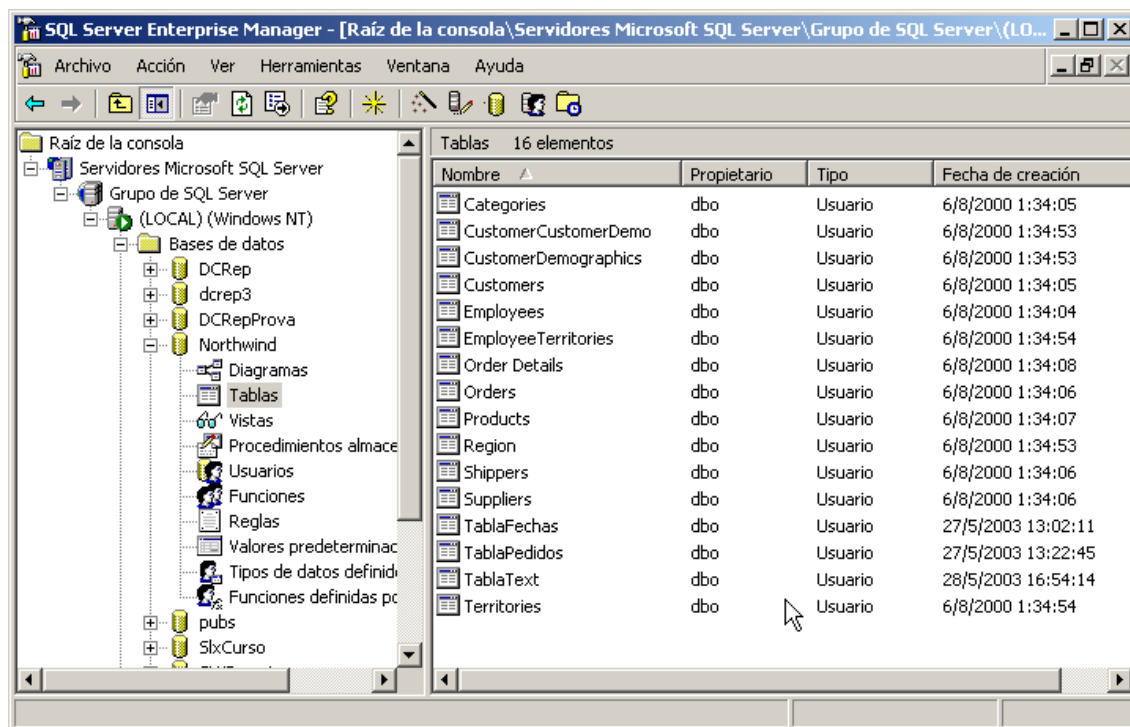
SQL Server Enterprise Manager - [Raíz de la consola\Servidores Microsoft SQL Server\Grupo de SQL Server\(LO...

Archivo Acción Ver Herramientas Ventana Ayuda

Raíz de la consola
Servidores Microsoft SQL Server
Grupo de SQL Server
(LOCAL) (Windows NT)
Bases de datos
DCRep
dcrep3
DCRepProva
Northwind
Diagramas
Tablas
Vistas
Procedimientos almace
Usuarios
Funciones
Reglas
Valores predeterminac
Tipos de datos definid
Funciones definidas pc
pubs
SlxCurso

Tablas 16 elementos

| Nombre | Propietario | Tipo | Fecha de creación |
|---|---|---|---|
| Categories | dbo | Usuario | 6/8/2000 1:34:05 |
| CustomerCustomerDemo | dbo | Usuario | 6/8/2000 1:34:53 |
| CustomerDemographics | dbo | Usuario | 6/8/2000 1:34:53 |
| Customers | dbo | Usuario | 6/8/2000 1:34:05 |
| Employees | dbo | Usuario | 6/8/2000 1:34:04 |
| EmployeeTerritories | dbo | Usuario | 6/8/2000 1:34:54 |
| Order Details | dbo | Usuario | 6/8/2000 1:34:08 |
| Orders | dbo | Usuario | 6/8/2000 1:34:06 |
| Products | dbo | Usuario | 6/8/2000 1:34:07 |
| Region | dbo | Usuario | 6/8/2000 1:34:53 |
| Shippers | dbo | Usuario | 6/8/2000 1:34:06 |
| Suppliers | dbo | Usuario | 6/8/2000 1:34:06 |
| TablaFechas | dbo | Usuario | 27/5/2003 13:02:11 |
| TablaPedidos | dbo | Usuario | 27/5/2003 13:22:45 |
| TablaText | dbo | Usuario | 28/5/2003 16:54:14 |
| Territories | dbo | Usuario | 6/8/2000 1:34:54 |